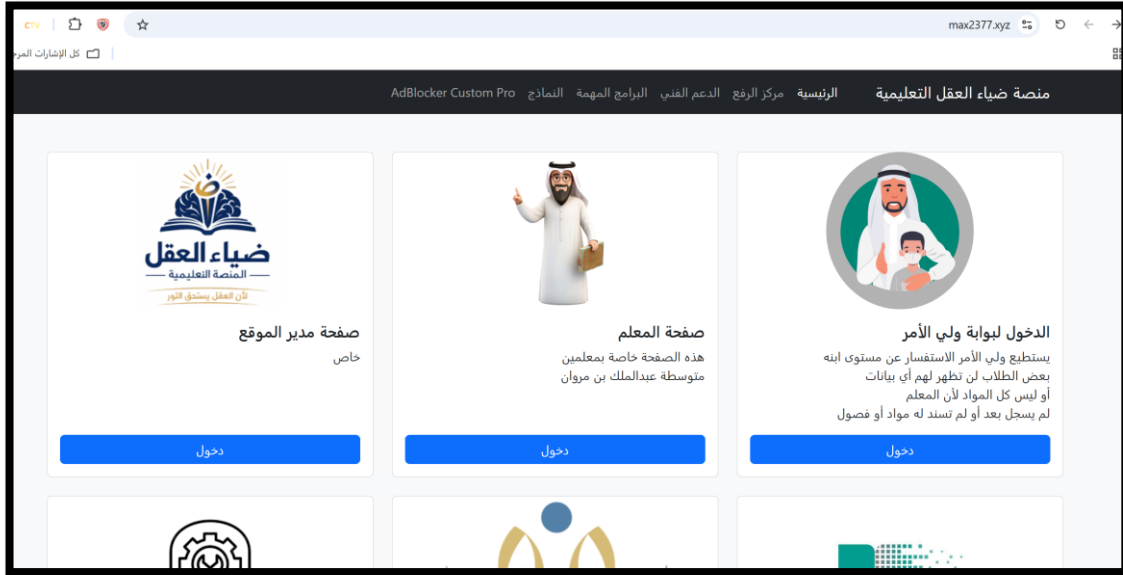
max2377.xyz

كل الإشارات المرج

منصة ضياء العقل التعليمية الرئيسية مركز الرفع الدعم الفني البرامج المهمة النماذج AdBlocker Custom Pro

الدخول لبوابة ولي الأمر

يستطيع ولي الأمر الاستفسار عن مستوى ابنه
بعض الطلاب لن تظهر لهم أي بيانات
أو ليس كل المواد لأن المعلم
لم يسجل بعد أو لم تسند له مواد أو فصول

دخول

صفحة المعلم

هذه الصفحة خاصة بمعلمين
متوسطة عبدالملك بن مروان

دخول

ضياء العقل
المنصة التعليمية
لأن العقل يستحق النور

صفحة مدير الموقع

خاص

دخول